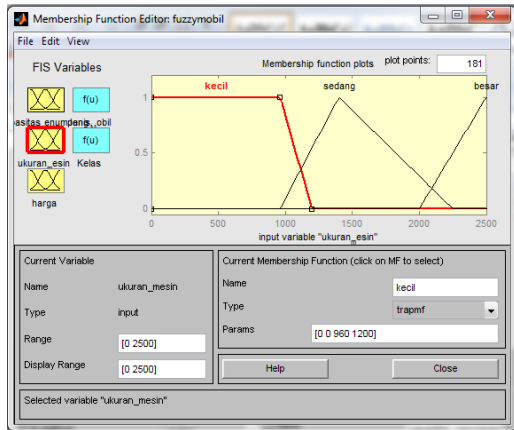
Membership Function Editor: fuzzymobil

File Edit View

FIS Variables

asitas_enum jenis_obil

f(u)

ukuran_esin

f(u)

Kelas

harga

Membership function plots

plot points:

181

kecil

sedang

besar

1

0.5

0

0

500

1000

1500

2000

2500

input variable "ukuran_esin"

Current Variable

Name

ukuran_mesin

Type

input

Range

[0 2500]

Display Range

[0 2500]

Current Membership Function (click on MF to select)

Name

kecil

Type

trapmf

Params

[0 0 960 1200]

Help

Close

Selected variable "ukuran_mesin"